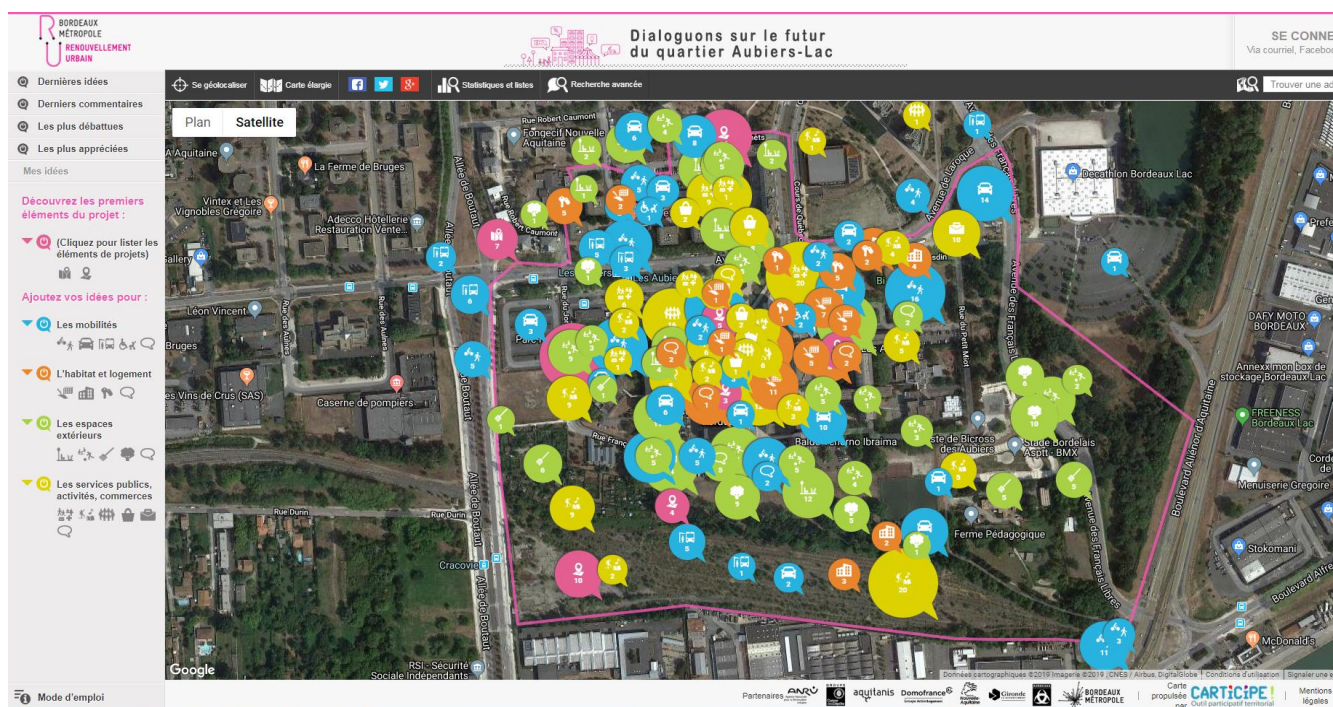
BORDEAUX MÉTROPOLE RENOUVELLEMENT URBAIN

Dialoguons sur le futur du quartier Aubiers-Lac

SE CONNE
Via courriel, Faceboo

Dernières idées
Derniers commentaires
Les plus débattues
Les plus appréciées
Mes idées

Découvrez les premiers éléments du projet :
(Cliquez pour lister les éléments de projets)

Ajoutez vos idées pour :
Les mobilités
L'habitat et logement
Les espaces extérieurs
Les services publics, activités, commerces

Mode d'emploi

Se géolocaliser
Carte élargie
Statistiques et listes
Recherche avancée
Trouver une ad

Plan
Satellite

Rue Robert Caumont
Fongecif Nouvelle Aquitaine
A Aquitaine
La Ferme de Bruges
Vintex et Les Vignobles Grégoire
Adecco Hotellerie Restauration Vente...
Rue Robert Caumont
Gallery
Léon Vincent
Les Vins de Crus (SAS)
Caserne de pompiers
Allée de Boutaut
Rue des Aulnes
Rue Durin
Rue Durin
Cracovie
RSI - Sécurité Sociale Indépendants
Decathlon Bordeaux Lac
Avenue de Laroque
Avenue des Français Libres
Rue du Petit Miot
DAFY MOTO BORDEAUX
Annexxmon box de stockage Bordeaux Lac
FREENESS Bordeaux Lac
Menuiserie Gregoire
Stade Bordelais Asptt - BMX
Piste de Bicross des Aubiers
Ferme Pédagogique
Boulevard Aliénor d'Aquitaine
Stokomani
Boulevard Alfred
McDonald's
Google
Données cartographiques ©2019 Imagerie ©2019, CNES / Airbus, DigitalGlobe | Conditions d'utilisation | Signaler une e

Partenaires ANRU aquitanis Domofrance Gironde BORDEAUX MÉTROPOLE
Carte proposée par CARTICIPE! Outil participatif territorial
Mentions légales